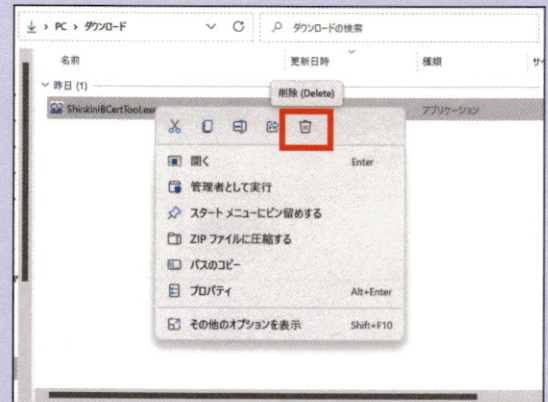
> PC > ダウンロード

ダウンロードの検索

名前

更新日時

種類

サ

昨日 (1)

削除 (Delete)

ShinkiniBCertTool.exe

アプリケーション

開く Enter

管理者として実行

スタート メニューにピン留めする

ZIP ファイルに圧縮する

パスのコピー

プロパティ Alt+Enter

その他のオプションを表示 Shift+F10